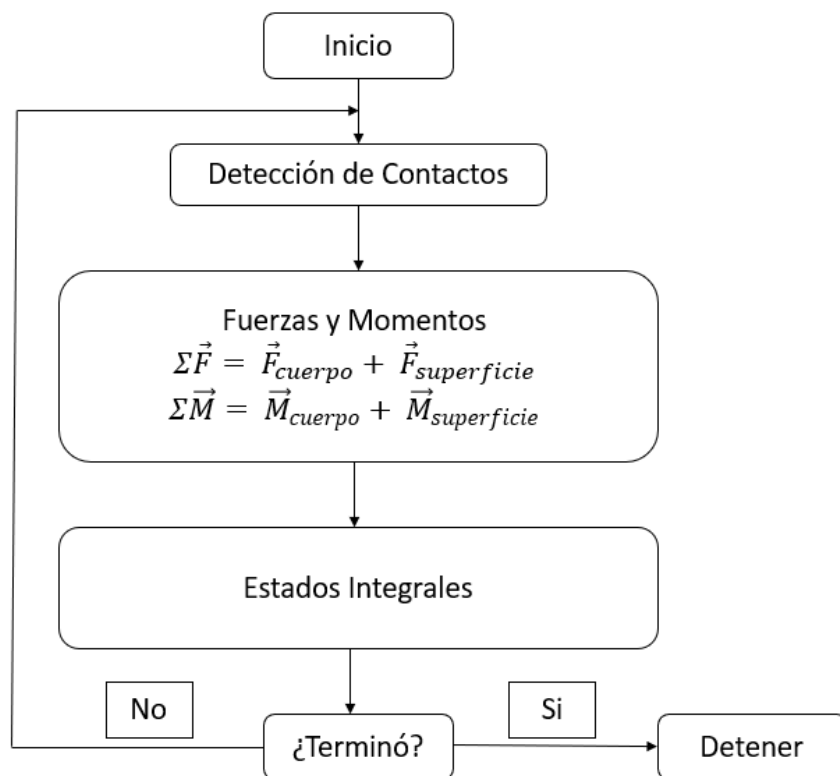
Inicio

Detección de Contactos

Fuerzas y Momentos
$\Sigma\vec{F} = \vec{F}_{cuerpo} + \vec{F}_{superficie}$
$\Sigma\vec{M} = \vec{M}_{cuerpo} + \vec{M}_{superficie}$

Estados Integrales

No

Si

¿Terminó?

Detener